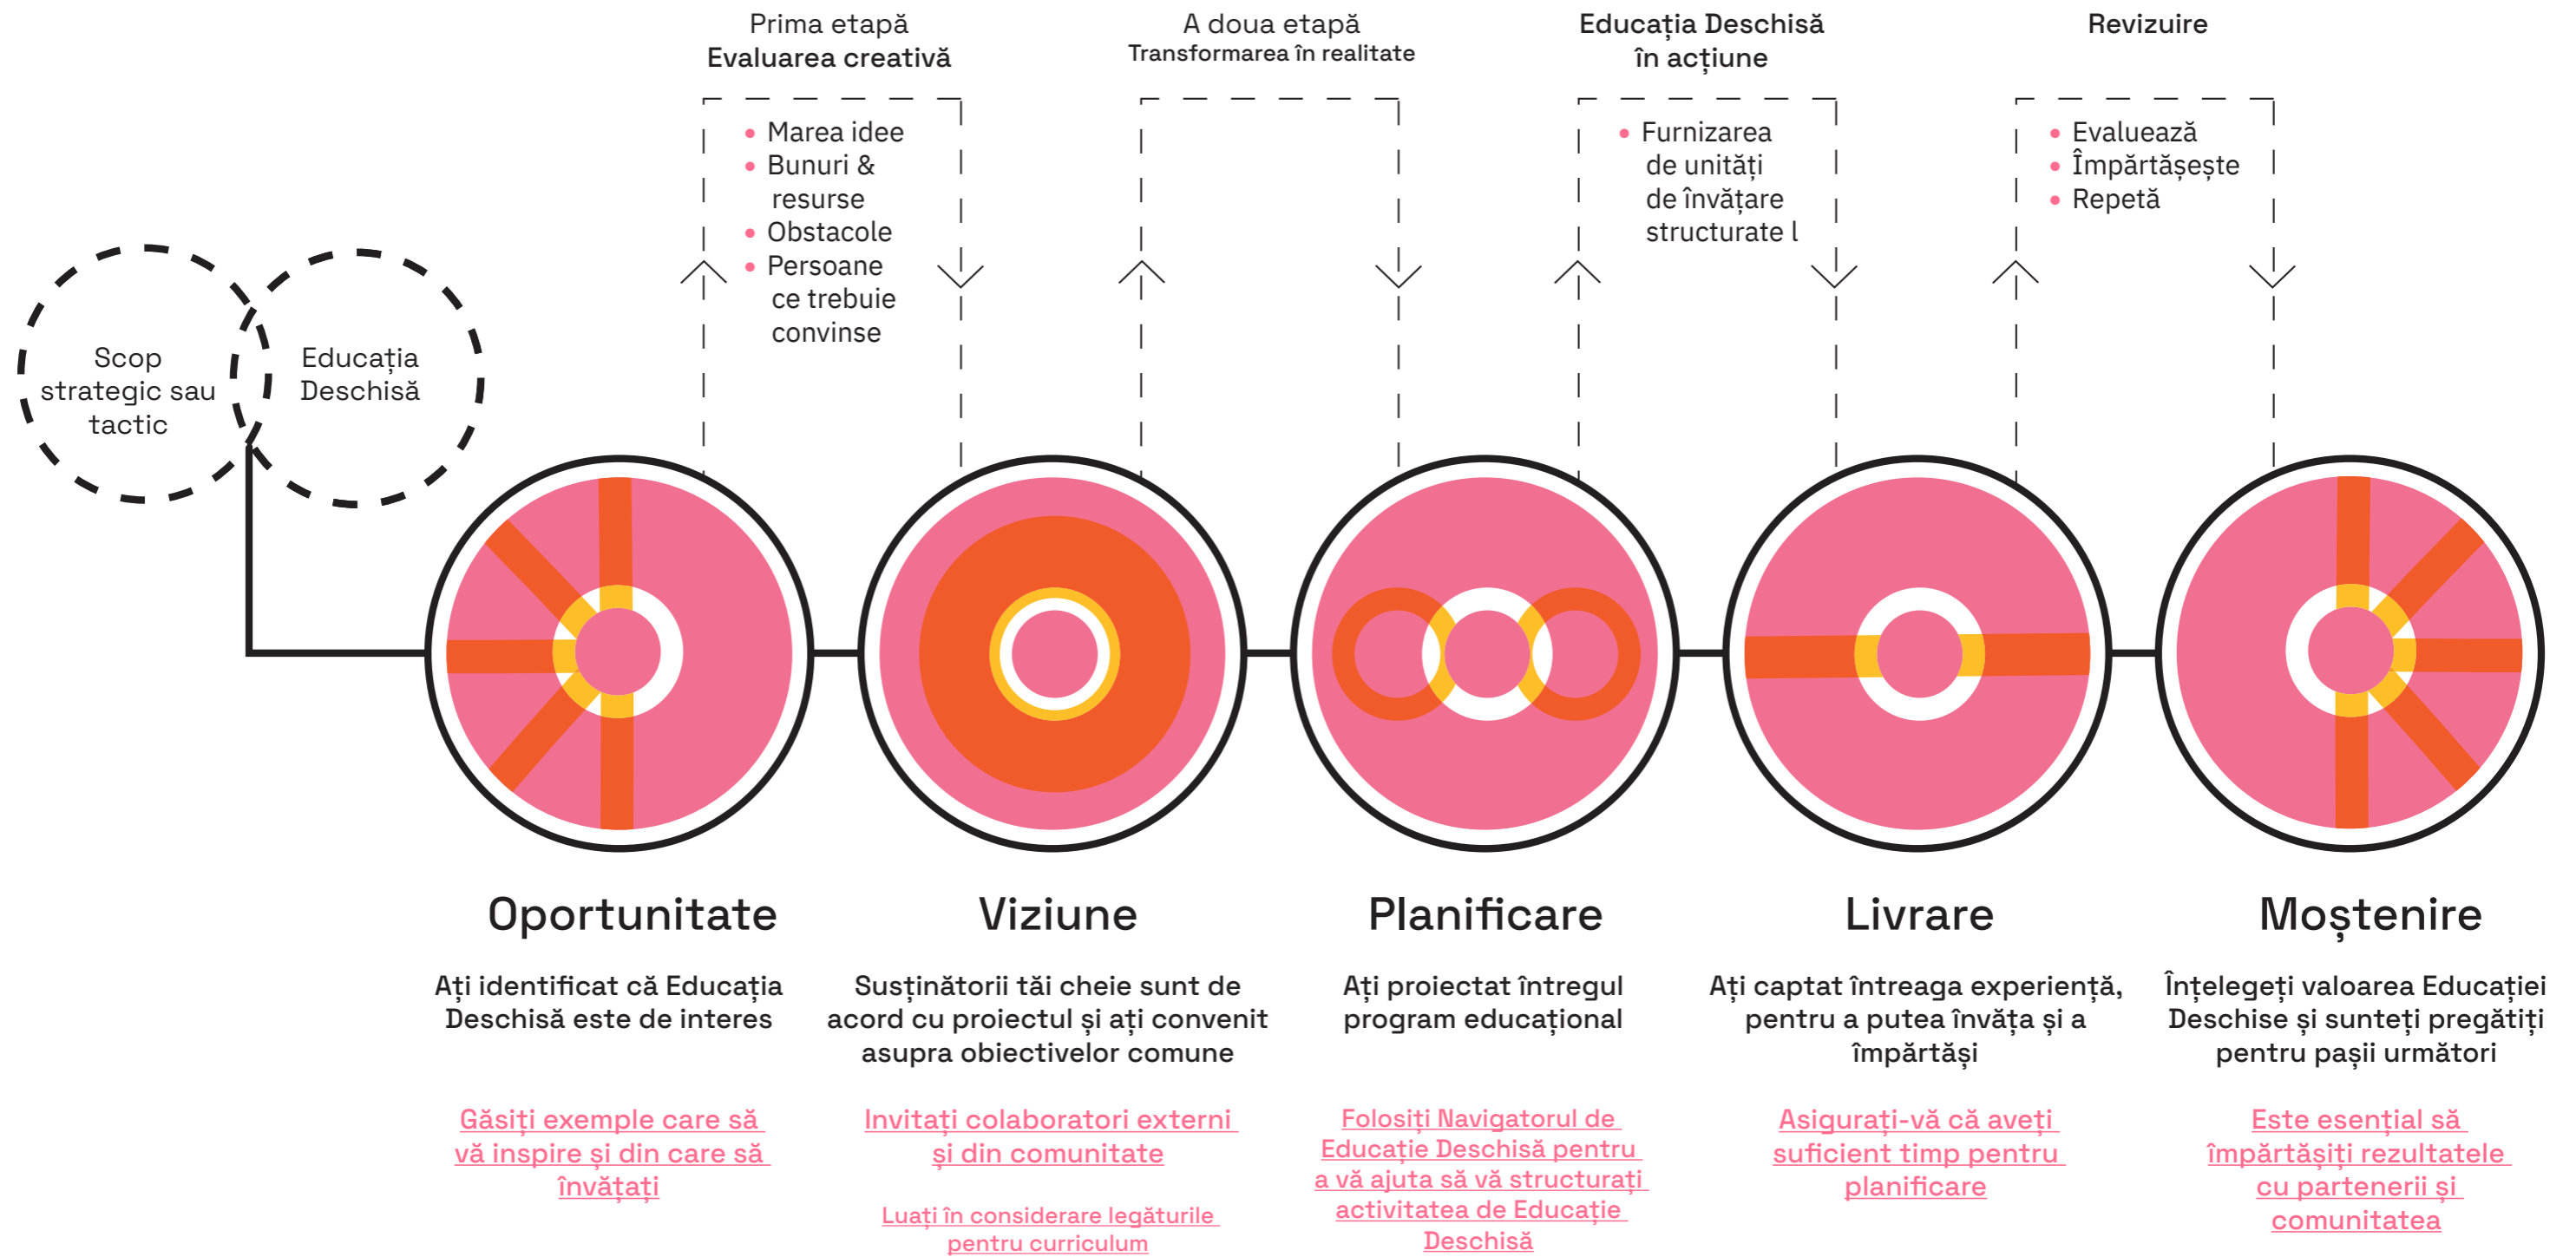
Prima etapă
Evaluarea creativă

A doua etapă
Transformarea în realitate

Educația Deschisă în acțiune

Revizuire

- Marea idee
- Bunuri & resurse
- Obstacole
- Persoane ce trebuie convinse

- Furnizarea de unități de învățare structurate l

- Evaluează
- Împărtășește
- Repetă

Scop strategic sau tactic

Educația Deschisă

Oportunitate

Ați identificat că Educația Deschisă este de interes

Găsiți exemple care să vă inspire și din care să învățați

Viziune

Susținătorii tăi cheie sunt de acord cu proiectul și ați convenit asupra obiectivelor comune

Invitați colaboratori externi și din comunitate

Luați în considerare legăturile pentru curriculum

Planificare

Ați proiectat întregul program educațional

Folosiți Navigatorul de Educație Deschisă pentru a vă ajuta să vă structurați activitatea de Educație Deschisă

Livrare

Ați captat întreaga experiență, pentru a putea învăța și a împărtăși

Asigurați-vă că aveți suficient timp pentru planificare

Moștenire

Înțelegeți valoarea Educației Deschise și sunteți pregătiți pentru pașii următori

Este esențial să împărtășiți rezultatele cu partenerii și comunitatea